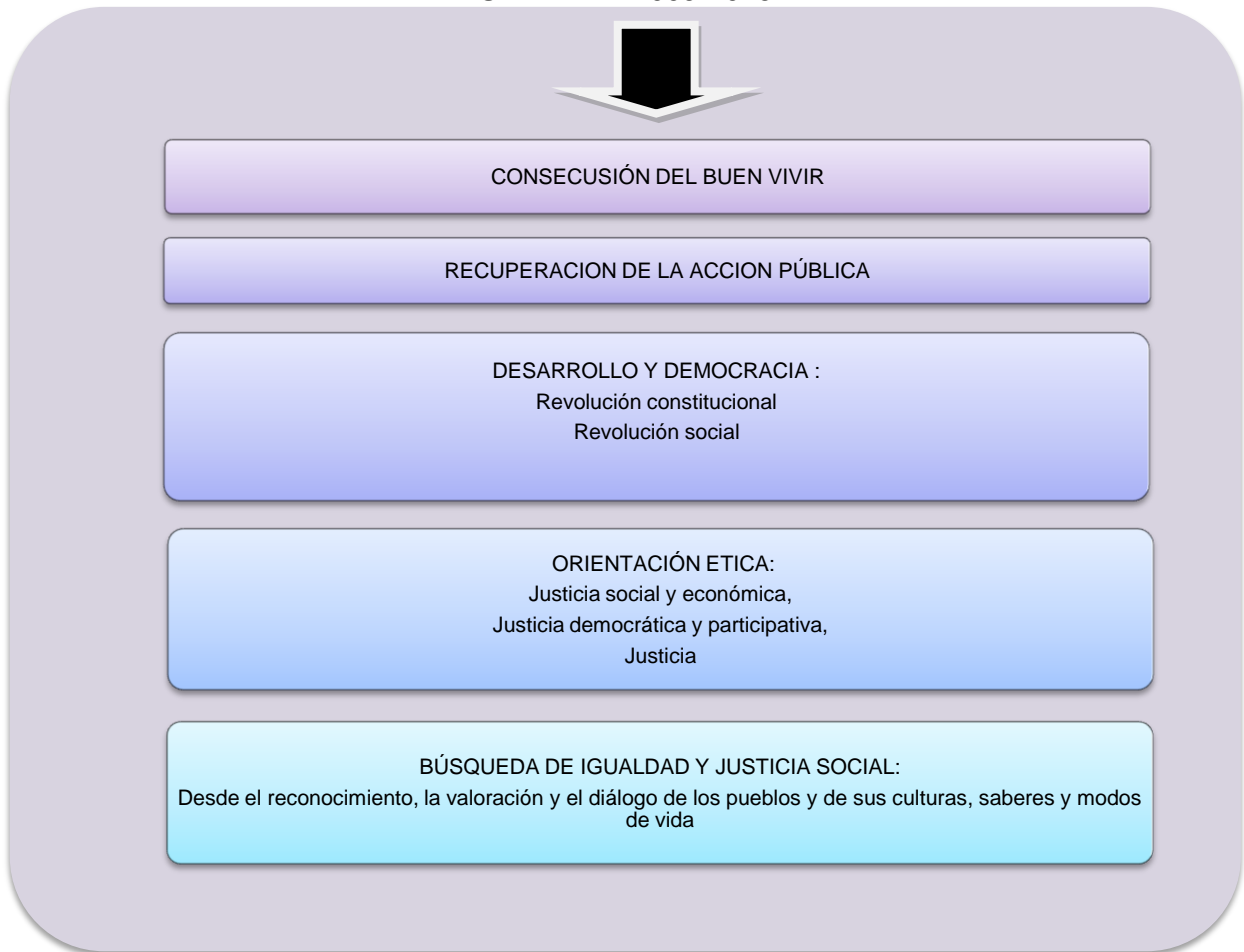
CONSECUSIÓN DEL BUEN VIVIR

RECUPERACION DE LA ACCION PÚBLICA

DESARROLLO Y DEMOCRACIA :
Revolución constitucional
Revolución social

ORIENTACIÓN ETICA:
Justicia social y económica,
Justicia democrática y participativa,
Justicia

BÚSQUEDA DE IGUALDAD Y JUSTICIA SOCIAL:
Desde el reconocimiento, la valoración y el diálogo de los pueblos y de sus culturas, saberes y modos de vida